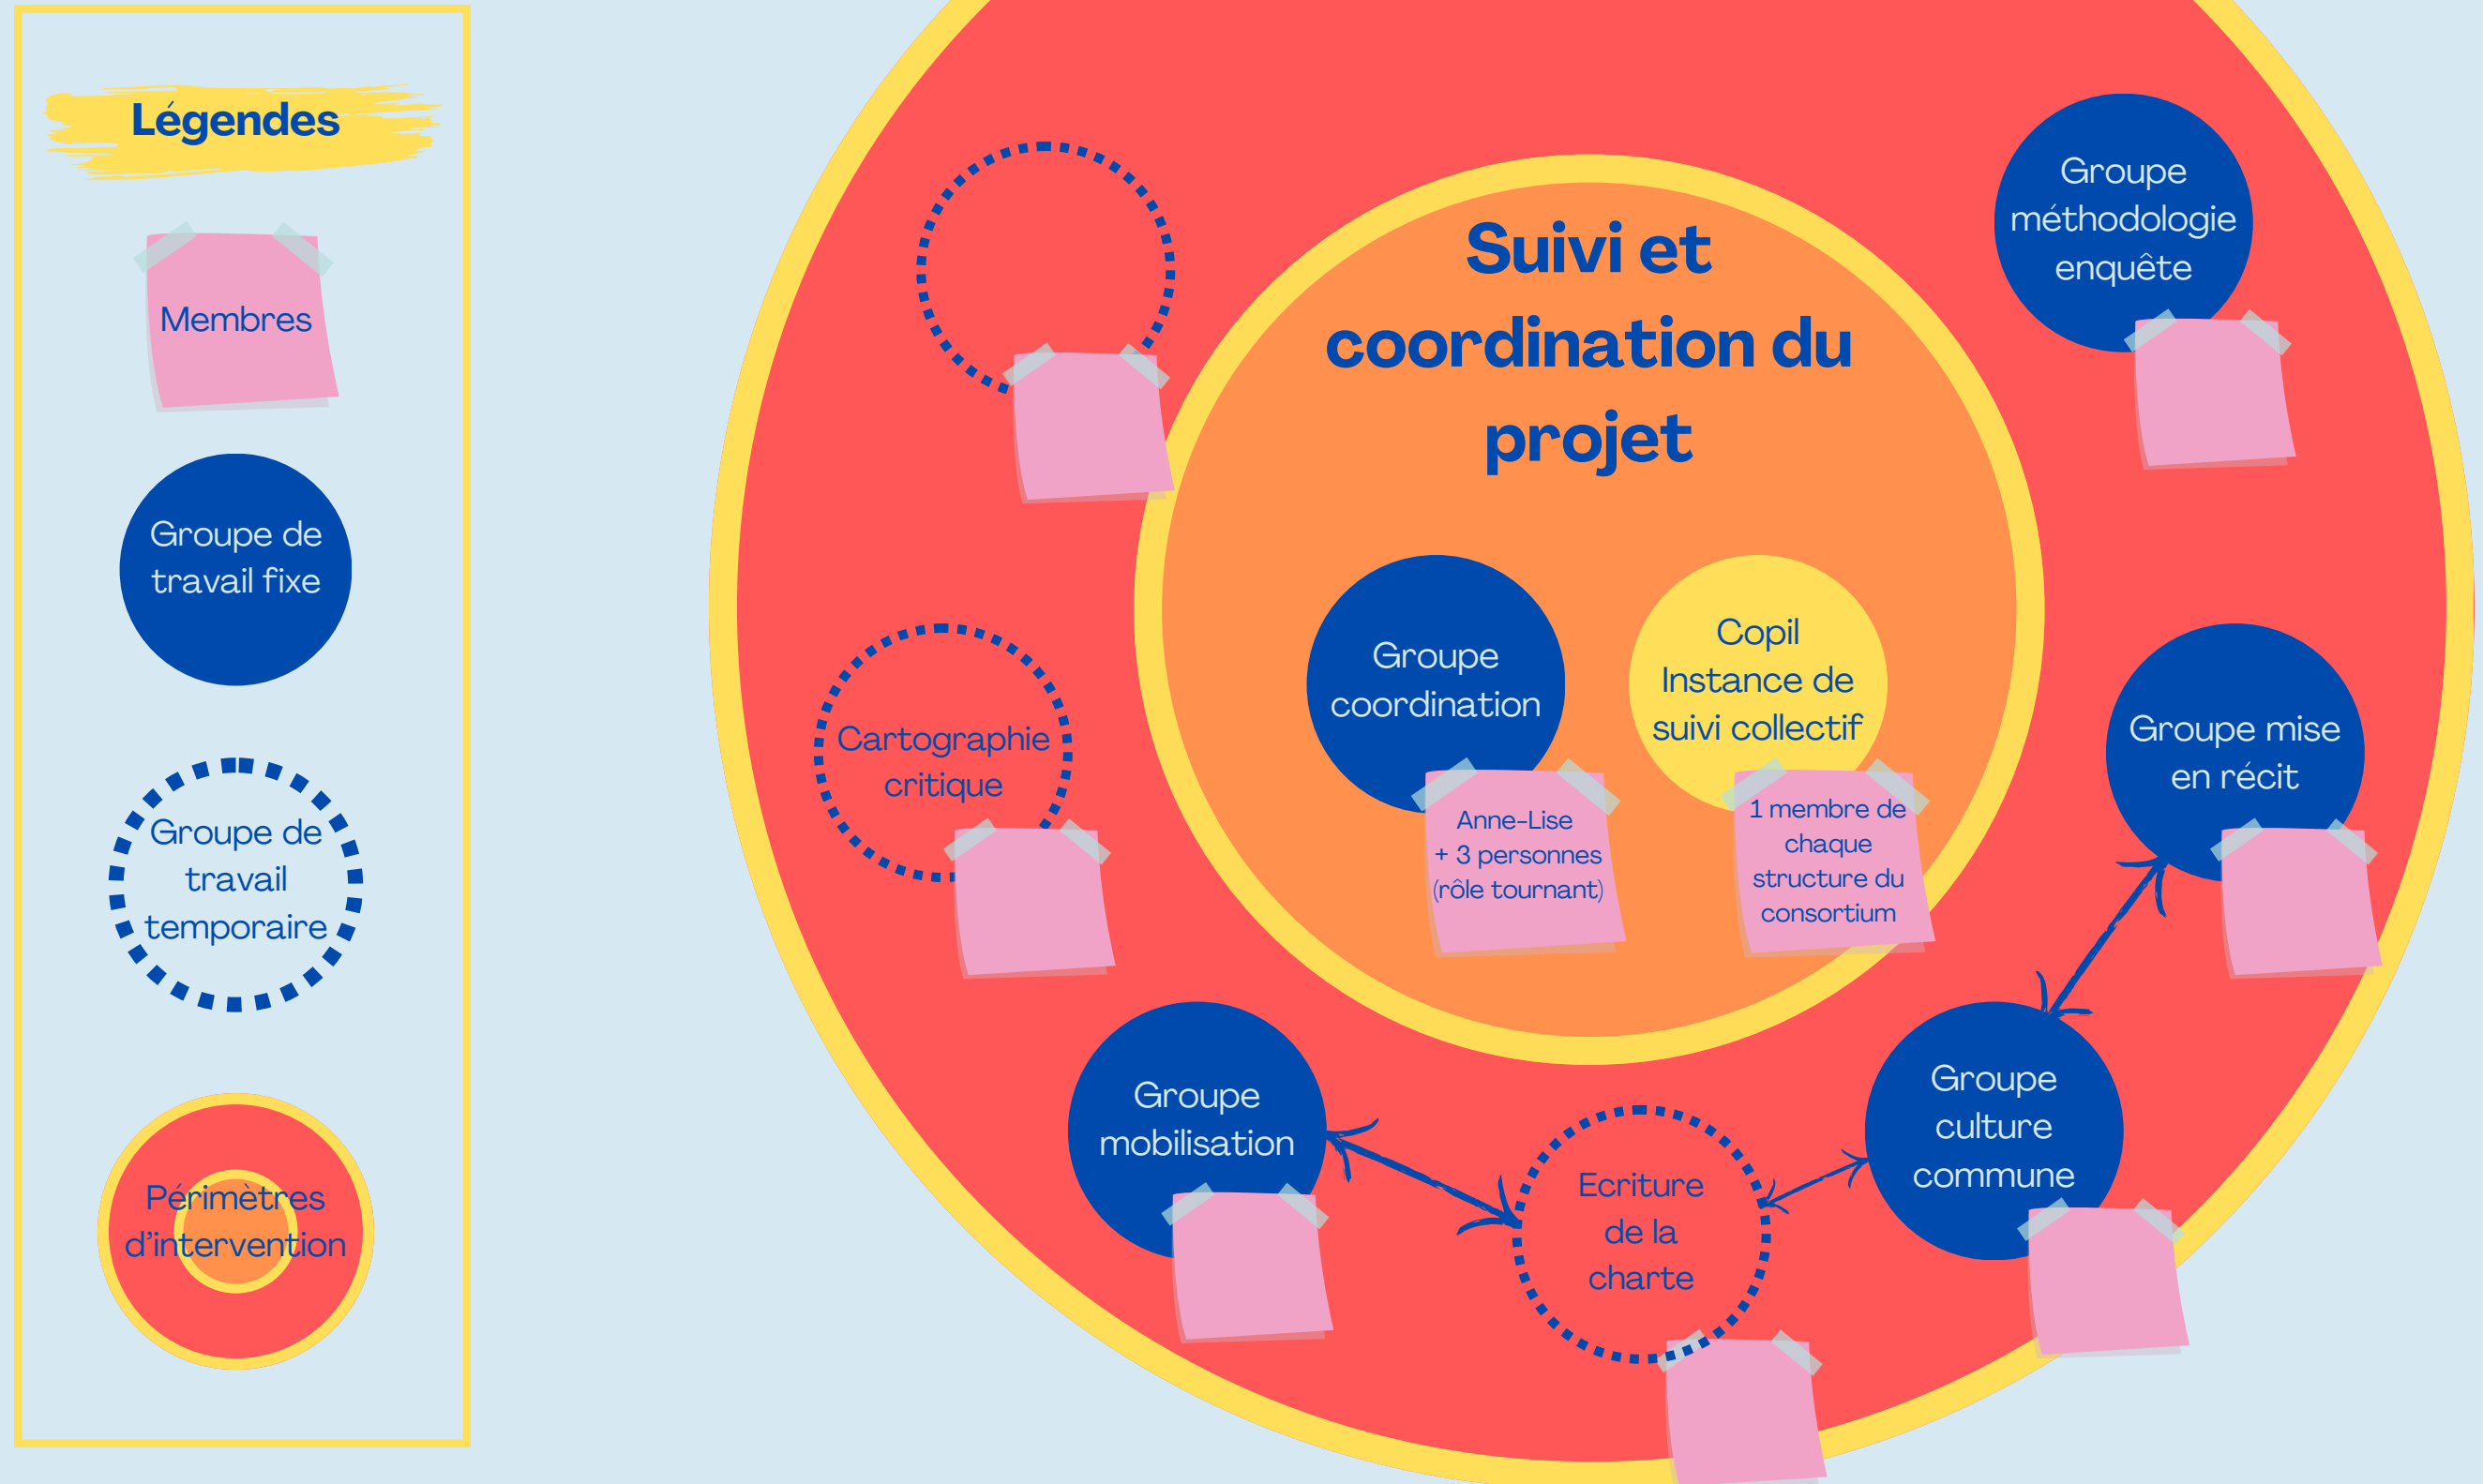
Légendes

Membres

Groupe de travail fixe

Groupe de travail temporaire

Périmètres d'intervention

Suivi et coordination du projet

Groupe méthodologie enquête

Groupe coordination

Anne-Lise + 3 personnes (rôle tournant)

Copil Instance de suivi collectif

1 membre de chaque structure du consortium

Cartographie critique

Groupe mise en récit

Groupe mobilisation

Ecriture de la charte

Groupe culture commune